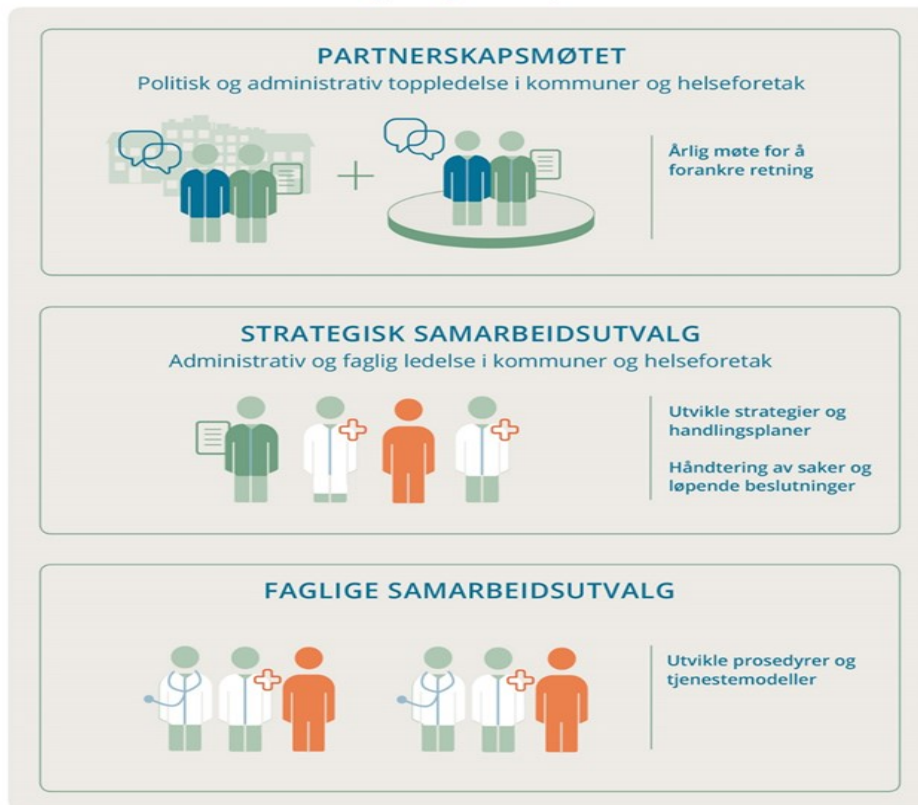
PARTNERSKAPSMØTET
Politisk og administrativ toppledelse i kommuner og helseforetak

+

Årlig møte for å forankre retning

STRATEGISK SAMARBEIDSUTVALG
Administrativ og faglig ledelse i kommuner og helseforetak

Utvikle strategier og handlingsplaner

Håndtering av saker og løpende beslutninger

FAGLIGE SAMARBEIDSUTVALG

Utvikle prosedyrer og tjenestemodeller